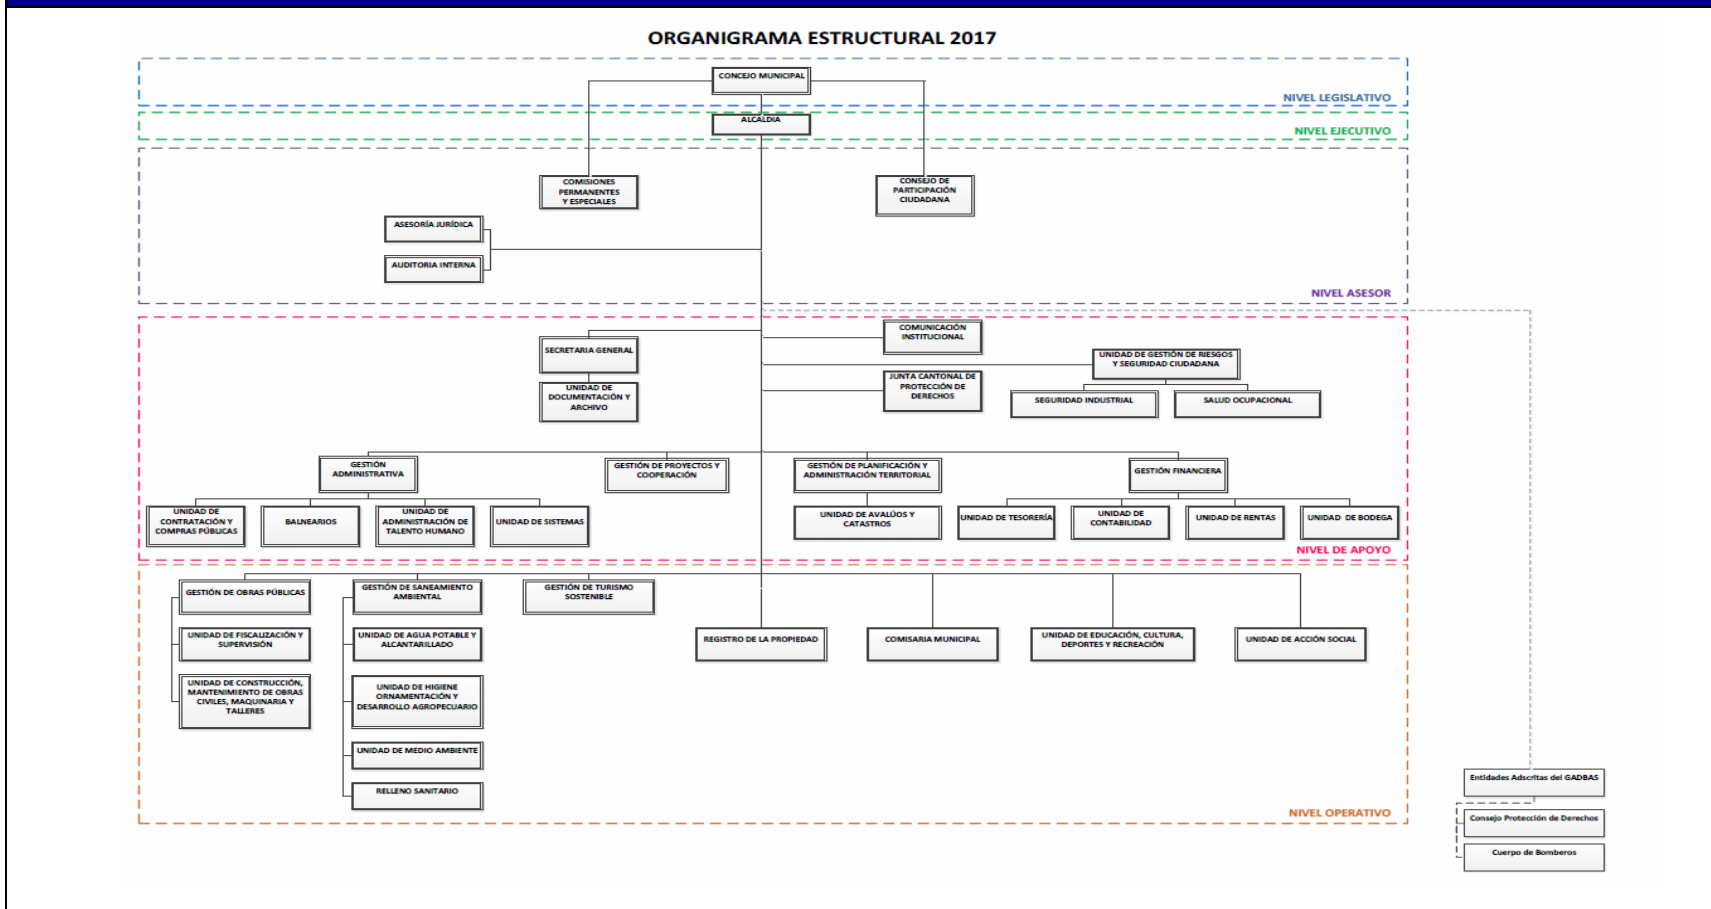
ORGANIGRAMA ESTRUCTURAL 2017

CONCEJO MUNICIPAL

NIVEL LEGISLATIVO

ALCALDIA

NIVEL EJECUTIVO

COMISIONES PERMANENTES Y ESPECIALES

CONSEJO DE PARTICIPACIÓN CIUDADANA

ASESORÍA JURÍDICA

AUDITORIA INTERNA

NIVEL ASESOR

COMUNICACIÓN INSTITUCIONAL

SECRETARIA GENERAL

UNIDAD DE GESTIÓN DE RIESGOS Y SEGURIDAD CIUDADANA

JUNTA CANTONAL DE PROTECCIÓN DE DERECHOS

UNIDAD DE DOCUMENTACIÓN Y ARCHIVO

SEGURIDAD INDUSTRIAL

SALUD OCUPACIONAL

GESTIÓN ADMINISTRATIVA

GESTIÓN DE PROYECTOS Y COOPERACIÓN

GESTIÓN DE PLANIFICACIÓN Y ADMINISTRACIÓN TERRITORIAL

GESTIÓN FINANCIERA

UNIDAD DE CONTRATACIÓN Y COMPRAS PÚBLICAS

BALNEARIOS

UNIDAD DE ADMINISTRACIÓN DE TALENTO HUMANO

UNIDAD DE SISTEMAS

UNIDAD DE AVALÚOS Y CATASTROS

UNIDAD DE TESORERÍA

UNIDAD DE CONTABILIDAD

UNIDAD DE RENTAS

UNIDAD DE BODEGA

NIVEL DE APOYO

GESTIÓN DE OBRAS PÚBLICAS

GESTIÓN DE SANEAMIENTO AMBIENTAL

GESTIÓN DE TURISMO SOSTENIBLE

UNIDAD DE FISCALIZACIÓN Y SUPERVISIÓN

UNIDAD DE AGUA POTABLE Y ALCANTARILLADO

REGISTRO DE LA PROPIEDAD

COMISARIA MUNICIPAL

UNIDAD DE EDUCACIÓN, CULTURA, DEPORTES Y RECREACIÓN

UNIDAD DE ACCIÓN SOCIAL

UNIDAD DE CONSTRUCCIÓN, MANTENIMIENTO DE OBRAS CIVILES, MAQUINARIA Y TALLERES

UNIDAD DE HIGIENE ORNAMENTACIÓN Y DESARROLLO AGROPECUARIO

UNIDAD DE MEDIO AMBIENTE

RELLENO SANITARIO

NIVEL OPERATIVO

Entidades Adscritas del GADBAS

Consejo Protección de Derechos

Cuerpo de Bomberos